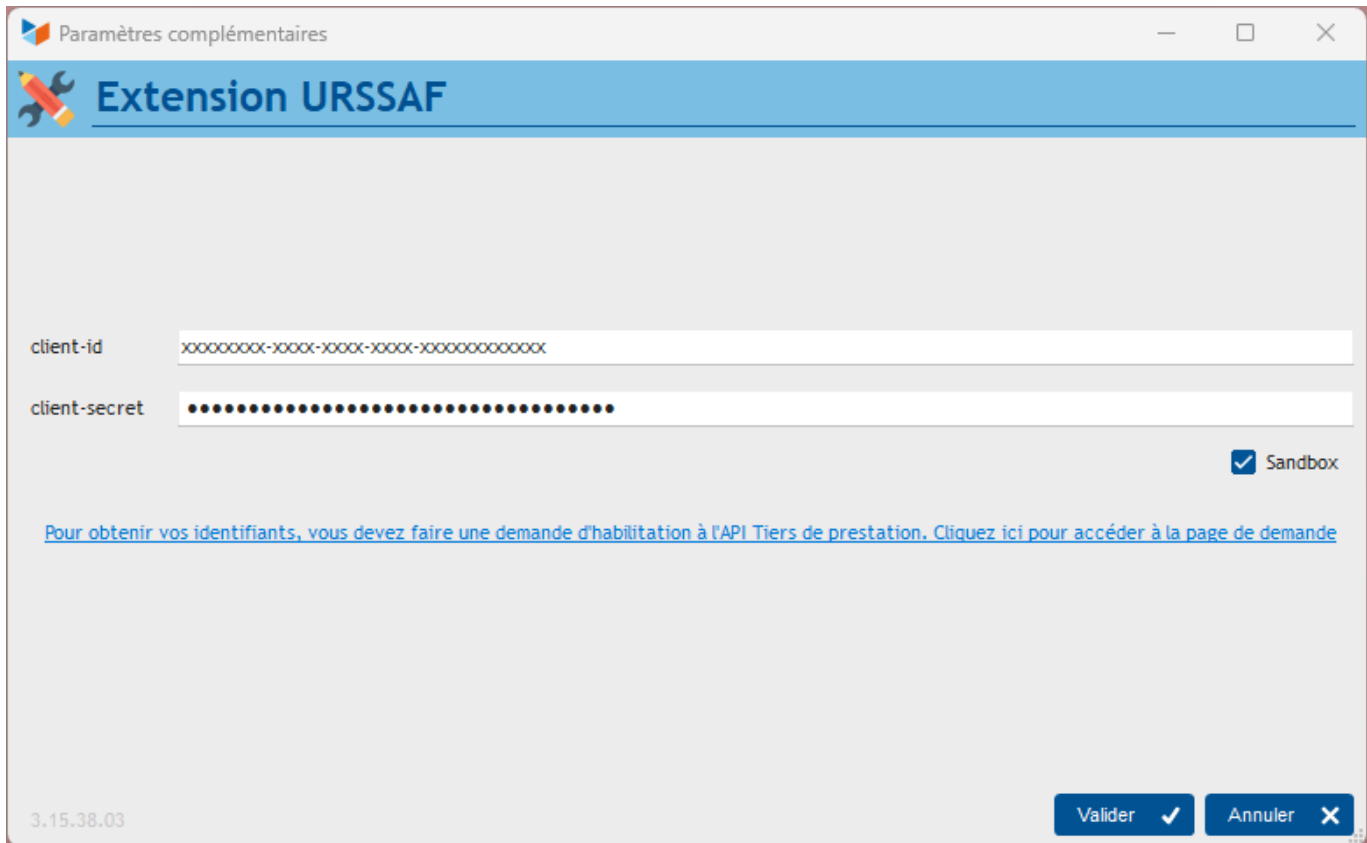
Paramètres complémentaires

Extension URSSAF

client-id xxxxxxxx-xxxx-xxxx-xxxx-xxxxxxxxxxxx

client-secret ••••••••••••••••••••••••••••••••••••

Sandbox

Pour obtenir vos identifiants, vous devez faire une demande d'habilitation à l'API Tiers de prestation. Cliquez ici pour accéder à la page de demande

3.15.38.03

Valider

Annuler